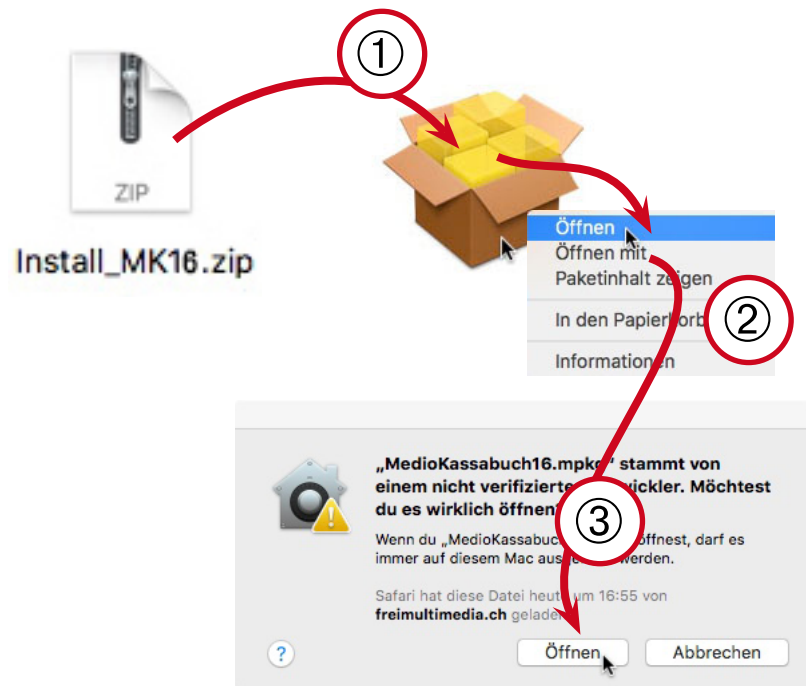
ZIP

Install_MK16.zip

①

Öffnen
Öffnen mit
Paketinhalt zeigen
In den Papierkorb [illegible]
Informationen

②

„MedioKassabuch16.mpk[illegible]" stammt von einem nicht verifizierten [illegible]wickler. Möchtest du es wirklich öffnen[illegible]

③

Wenn du „MedioKassabuc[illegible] öffnest, darf es immer auf diesem Mac aus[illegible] werden.

Safari hat diese Datei heut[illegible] um 16:55 von freimultimedia.ch gelade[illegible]

?

Öffnen

Abbrechen